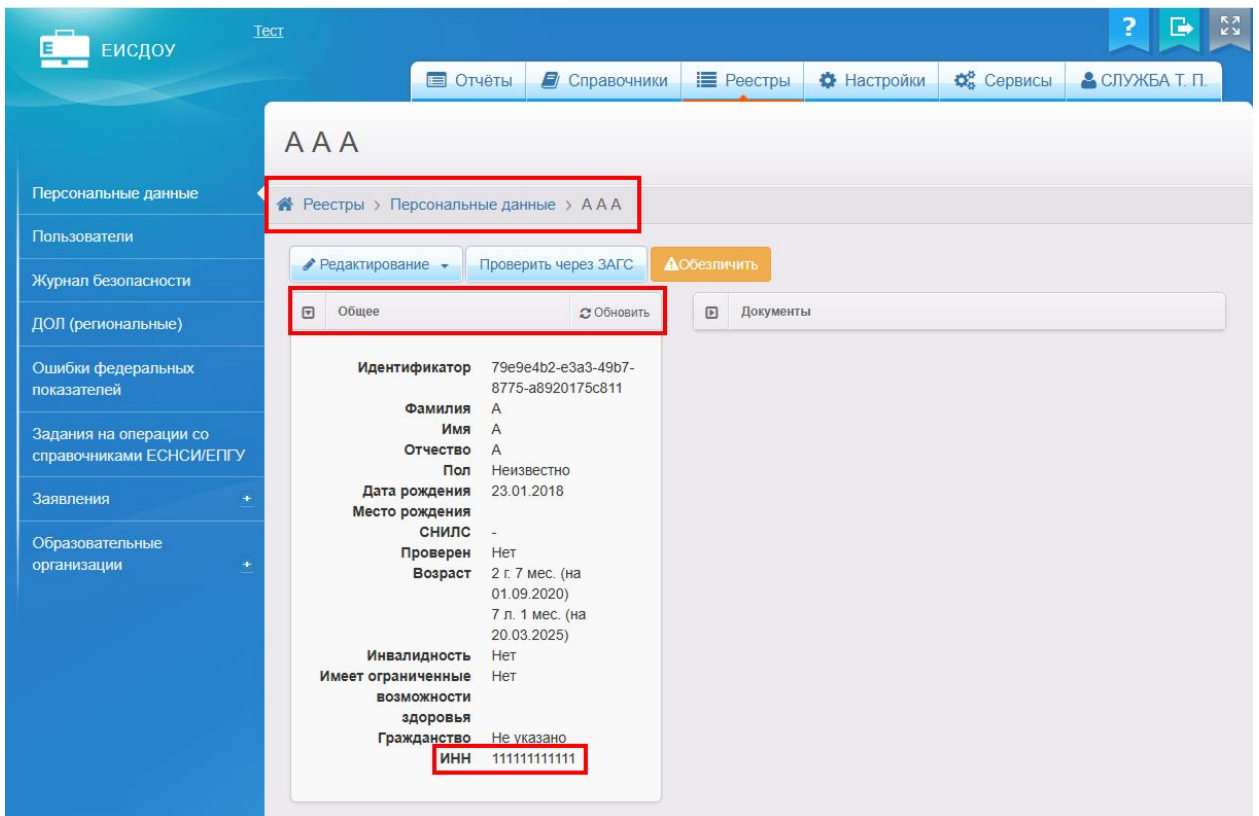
ЕИСДОУ

Тест

?

Отчёты | Справочники | Реестры | Настройки | Сервисы | СЛУЖБА Т. П.

А А А

Персональные данные
Пользователи
Журнал безопасности
ДОЛ (региональные)
Ошибки федеральных показателей
Задания на операции со справочниками ЕСНСИ/ЕПГУ
Заявления +
Образовательные организации +

Реестры > Персональные данные > А А А

Редактирование | Проверить через ЗАГС | Обезличить

Общее | Обновить

Документы

| | |
|---|---|
| Идентификатор | 79e9e4b2-e3a3-49b7-8775-a8920175c811 |
| Фамилия | А |
| Имя | А |
| Отчество | А |
| Пол | Неизвестно |
| Дата рождения | 23.01.2018 |
| Место рождения | |
| СНИЛС | - |
| Проверен | Нет |
| Возраст | 2 г. 7 мес. (на 01.09.2020) 7 л. 1 мес. (на 20.03.2025) |
| Инвалидность | Нет |
| Имеет ограниченные возможности здоровья | Нет |
| Гражданство | Не указано |
| ИНН | 111111111111 |